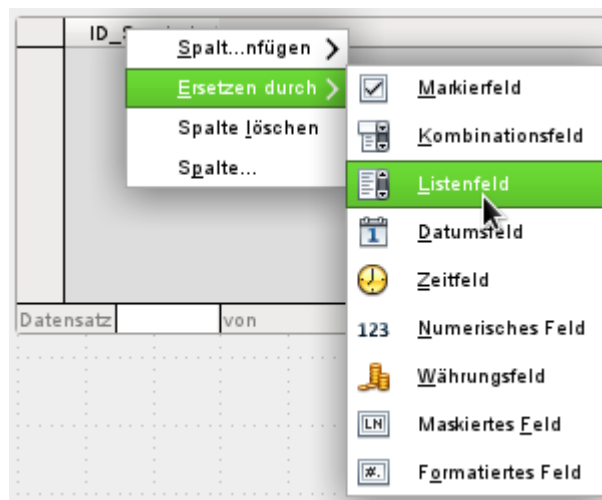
ID_S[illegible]

Spalt...nfügen
Ersetzen durch
Spalte löschen
Spalte...

Markierfeld
Kombinationsfeld
Listenfeld
Datumsfeld
Zeitfeld
123 Numerisches Feld
Währungsfeld
LN Maskiertes Feld
#. Formatiertes Feld

Datensatz
von